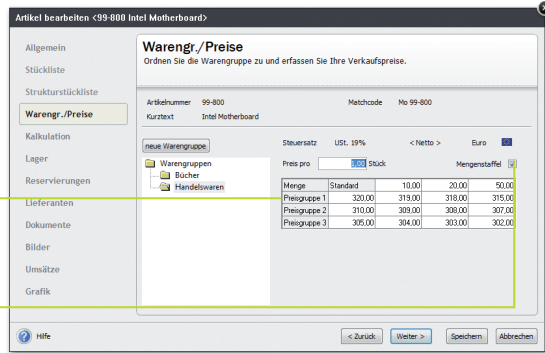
Artikel bearbeiten <99-800 Intel Motherboard>

Allgemein
Stückliste
Strukturstückliste
Warengr./Preise
Kalkulation
Lager
Reservierungen
Lieferanten
Dokumente
Bilder
Umsätze
Grafik

Warengr./Preise
Ordnen Sie die Warengruppe zu und erfassen Sie Ihre Verkaufspreise.

Artikelnummer 99-800
Kurztext Intel Motherboard
Matchcode Mo 99-800

neue Warengruppe
Warengruppen
Bücher
Handelswaren

Steuersatz USt. 19%
< Netto >
Euro

Preis pro 1,00 Stück
Mengenstaffel

| Menge | Standard | 10,00 | 20,00 | 50,00 |
|---|---|---|---|---|
| Preisgruppe 1 | 320,00 | 319,00 | 318,00 | 315,00 |
| Preisgruppe 2 | 310,00 | 309,00 | 308,00 | 307,00 |
| Preisgruppe 3 | 305,00 | 304,00 | 303,00 | 302,00 |

Hilfe
< Zurück
Weiter >
Speichern
Abbrechen